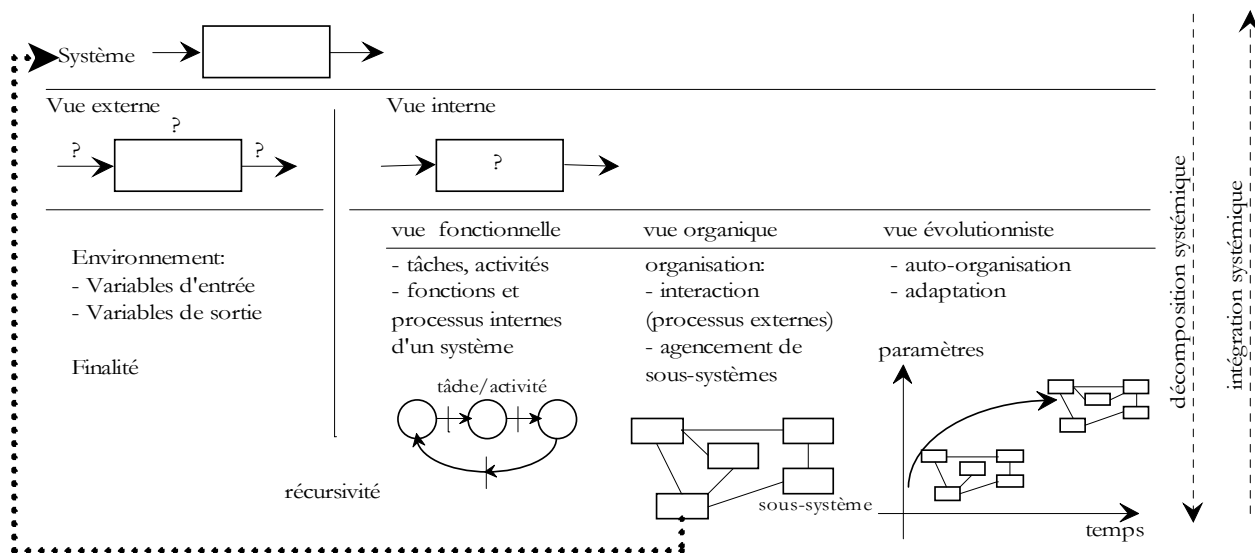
Système

Vue externe

?

?

?

Vue interne

?

Environnement:
- Variables d'entrée
- Variables de sortie

Finalité

vue fonctionnelle

- tâches, activités
- fonctions et processus internes d'un système

tâche/activité

vue organique

organisation:
- interaction (processus externes)
- agencement de sous-systèmes

sous-système

vue évolutionniste

- auto-organisation
- adaptation

paramètres

temps

récursivité

décomposition systémique

intégration systémique